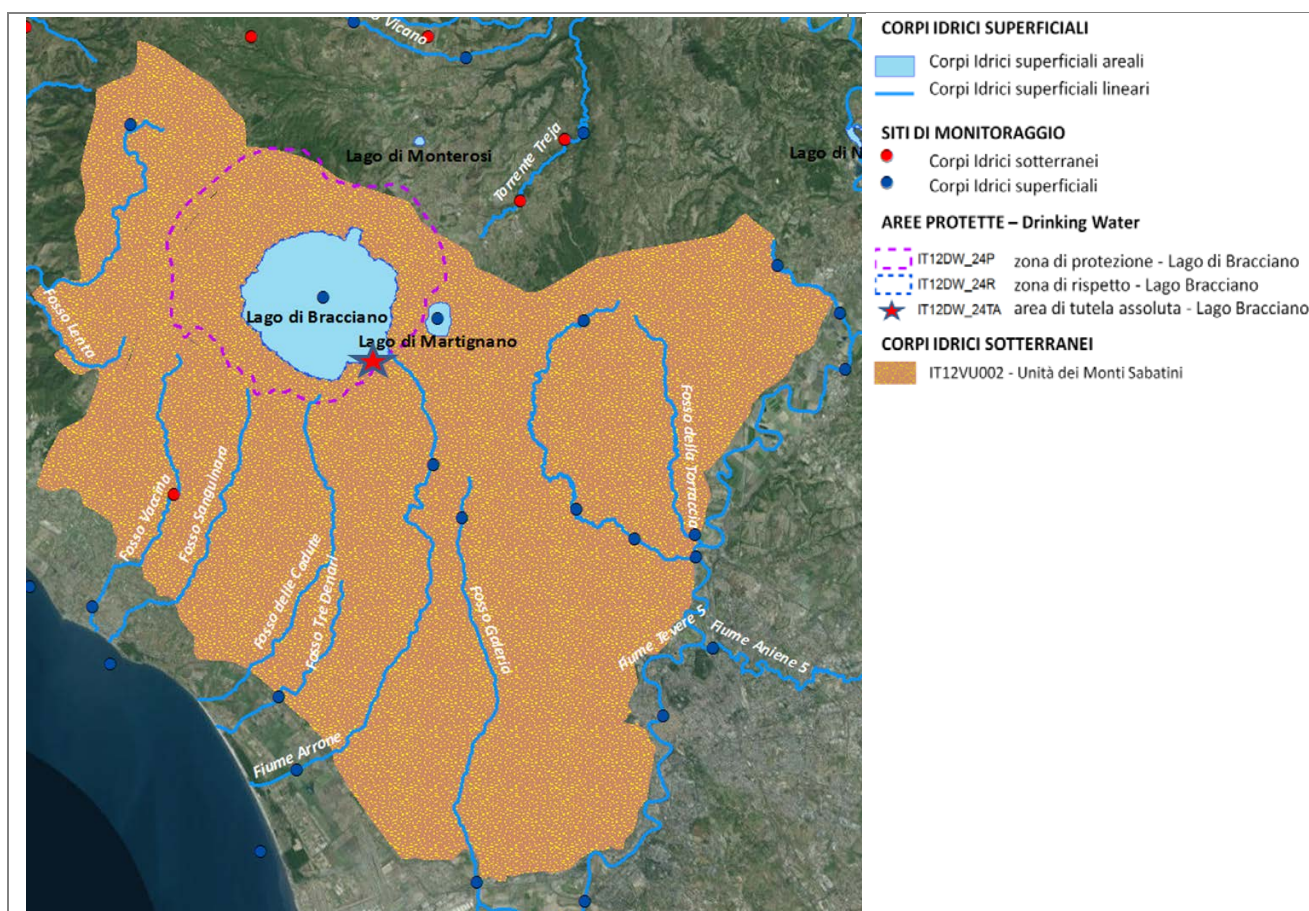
Vicano
Lago di Monterosi
Torrente Treja
Lago di N
Fosso Lenta
Lago di Bracciano
Lago di Martignano
Fosso della Torraccia
Fosso Vaccina
Fosso Sanguinara
Fosso delle Cadute
Fosso Tre Denari
Fosso Galeria
Fiume Tevere 5
Fiume Aniene 5
Fiume Arrone

CORPI IDRICI SUPERFICIALI
Corpi Idrici superficiali areali
Corpi Idrici superficiali lineari
SITI DI MONITORAGGIO
Corpi Idrici sotterranei
Corpi Idrici superficiali
AREE PROTETTE – Drinking Water
IT12DW_24P zona di protezione - Lago di Bracciano
IT12DW_24R zona di rispetto - Lago Bracciano
IT12DW_24TA area di tutela assoluta - Lago Bracciano
CORPI IDRICI SOTTERRANEI
IT12VU002 - Unità dei Monti Sabatini